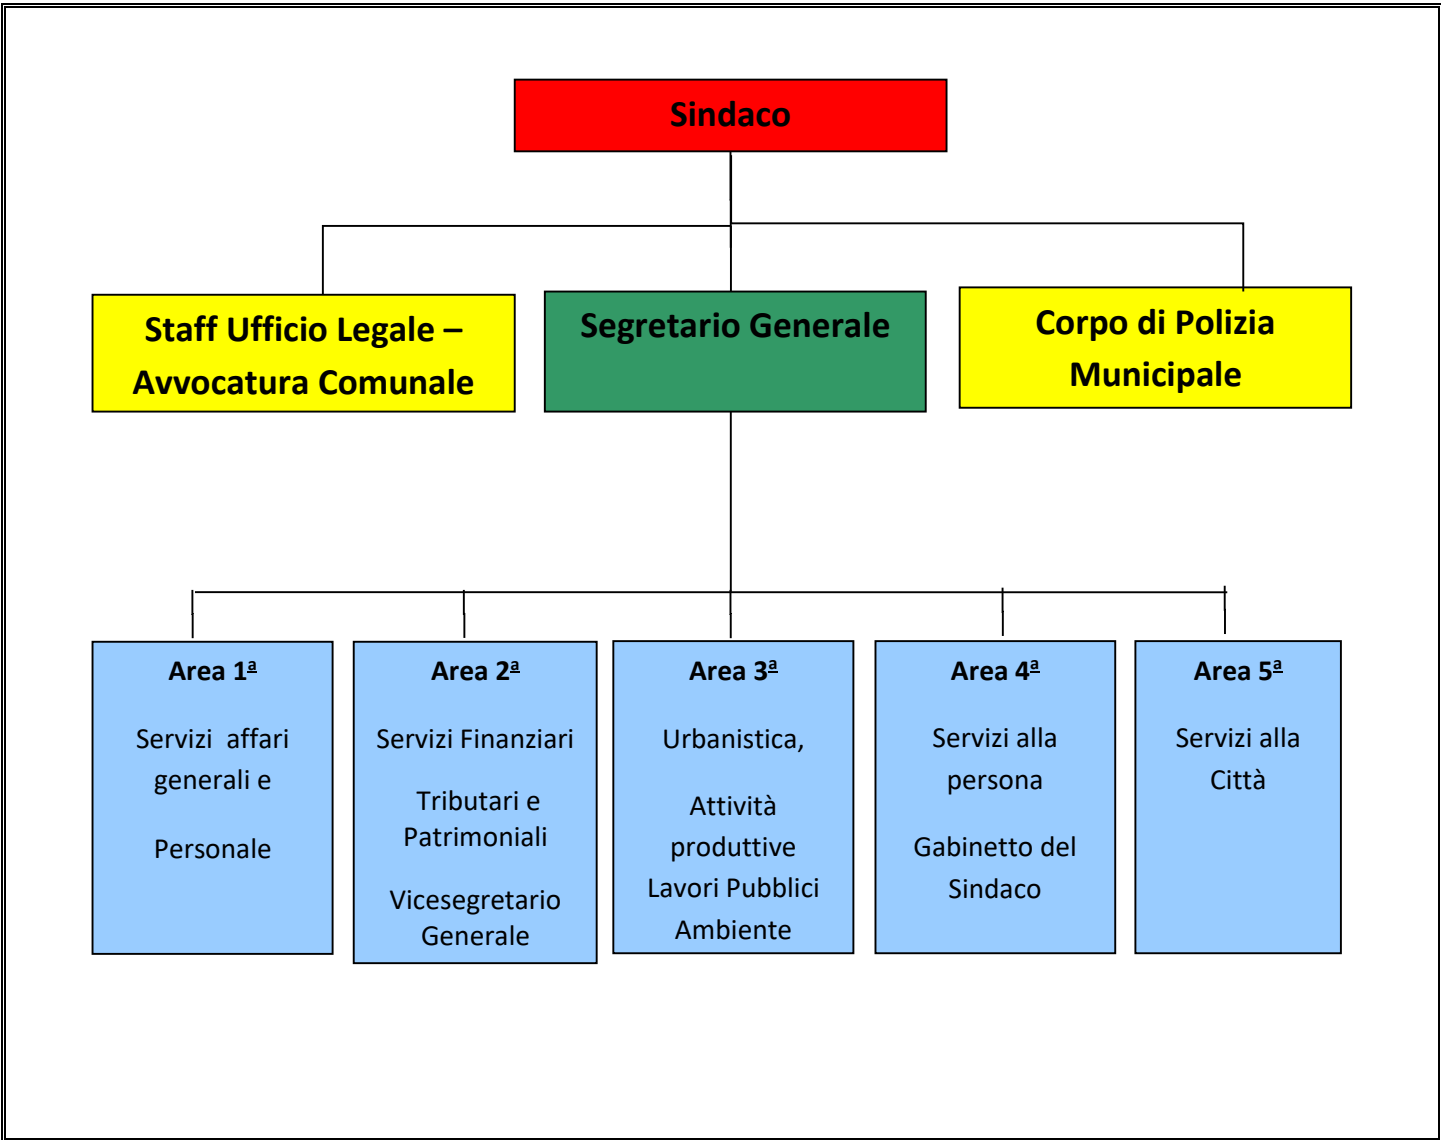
Sindaco

Staff Ufficio Legale – Avvocatura Comunale

Segretario Generale

Corpo di Polizia Municipale

Area 1ª

Servizi affari generali e

Personale

Area 2ª

Servizi Finanziari

Tributari e Patrimoniali

Vicesegretario Generale

Area 3ª

Urbanistica,

Attività produttive Lavori Pubblici Ambiente

Area 4ª

Servizi alla persona

Gabinetto del Sindaco

Area 5ª

Servizi alla Città